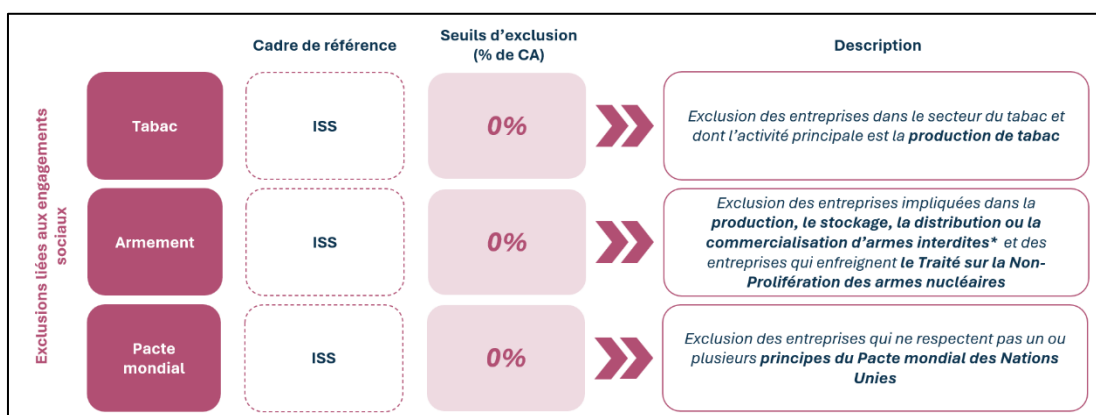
Exclusions liées aux engagements sociaux

| | Cadre de référence | Seuils d'exclusion (% de CA) | Description |
|---|---|---|---|
| Tabac | ISS | 0% | Exclusion des entreprises dans le secteur du tabac et dont l'activité principale est la **production de tabac** |
| Armement | ISS | 0% | Exclusion des entreprises impliquées dans la **production, le stockage, la distribution ou la commercialisation d'armes interdites\*** et des entreprises qui enfreignent **le Traité sur la Non-Prolifération des armes nucléaires** |
| Pacte mondial | ISS | 0% | Exclusion des entreprises qui ne respectent pas un ou plusieurs **principes du Pacte mondial des Nations Unies** |